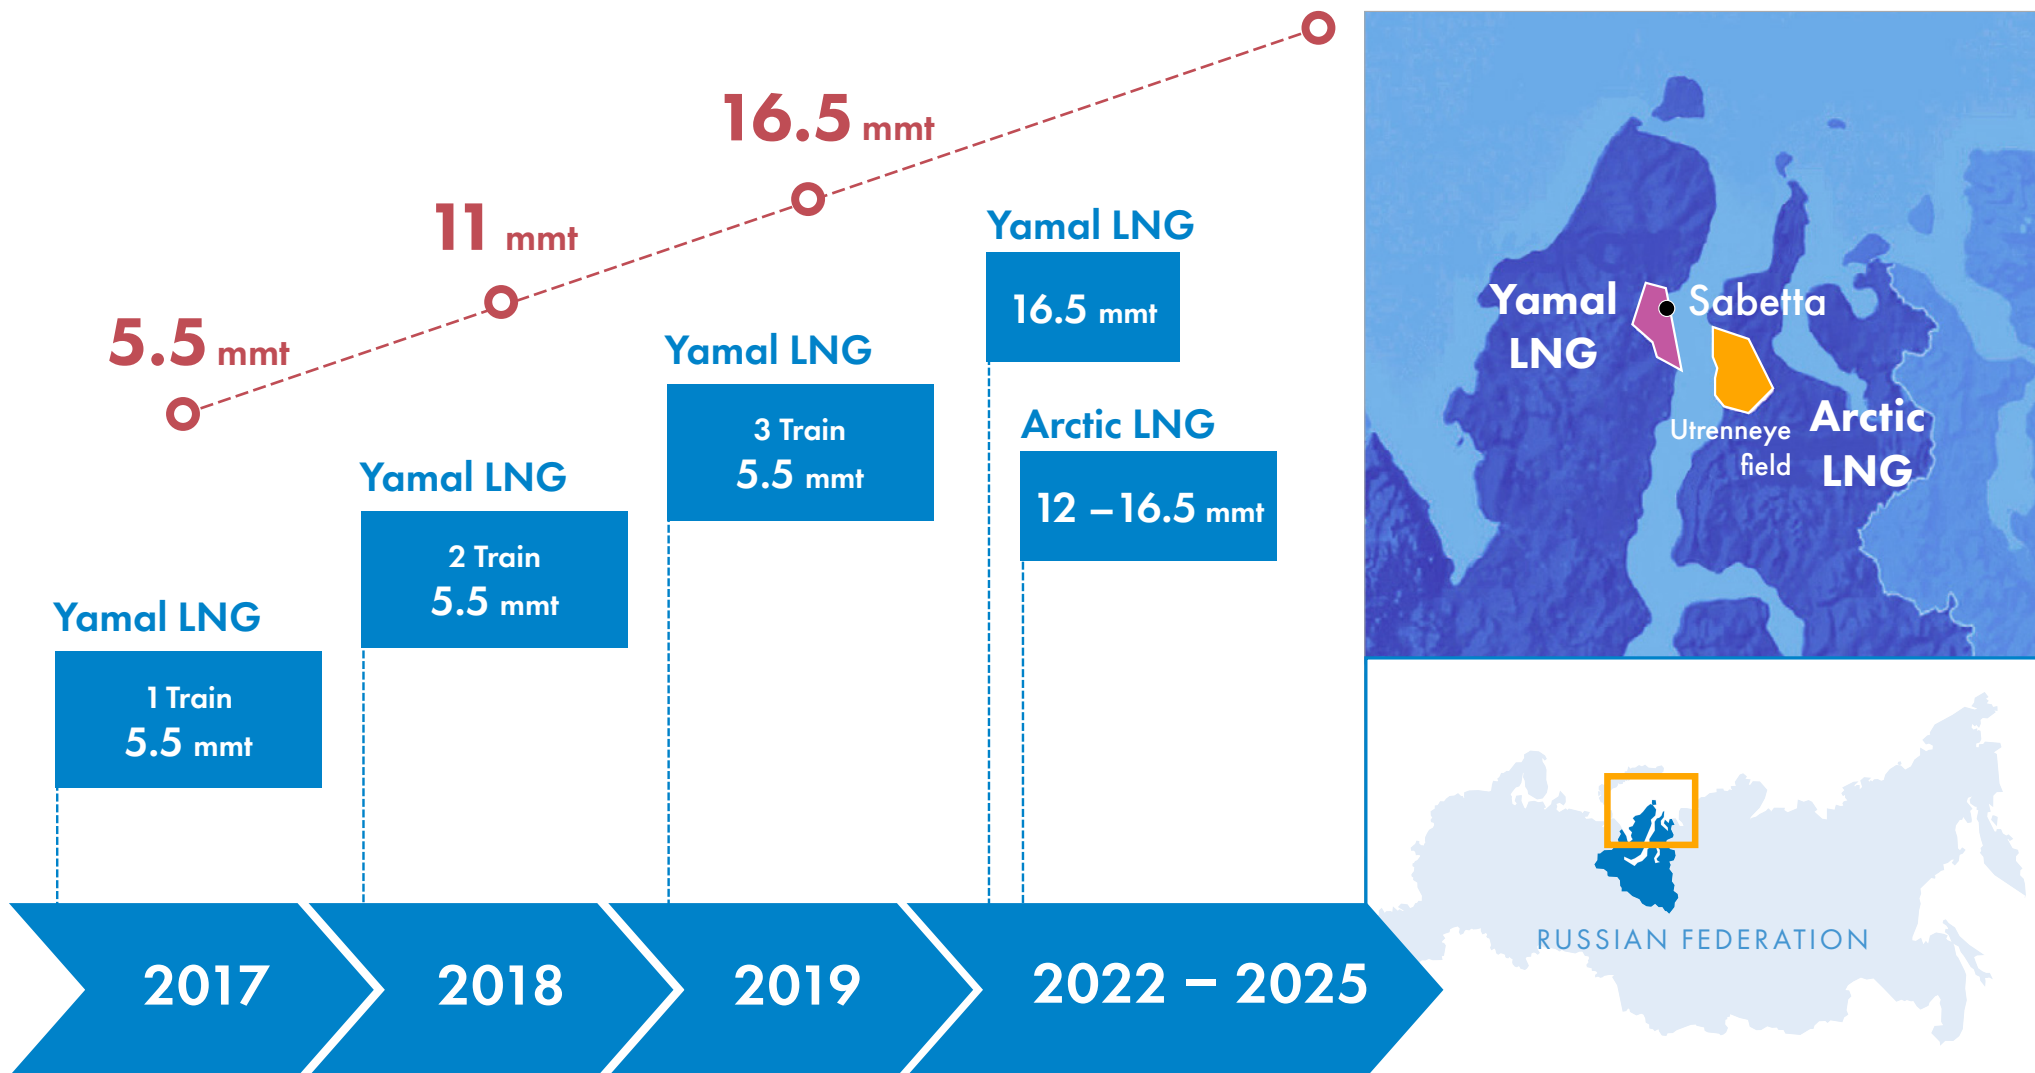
16.5 mmt

11 mmt

5.5 mmt

Yamal LNG
16.5 mmt

Yamal LNG
3 Train
5.5 mmt

Arctic LNG
12 – 16.5 mmt

Yamal LNG
2 Train
5.5 mmt

Yamal LNG
1 Train
5.5 mmt

Yamal LNG

Sabetta

Utrenneye field

Arctic LNG

RUSSIAN FEDERATION

2017

2018

2019

2022 – 2025